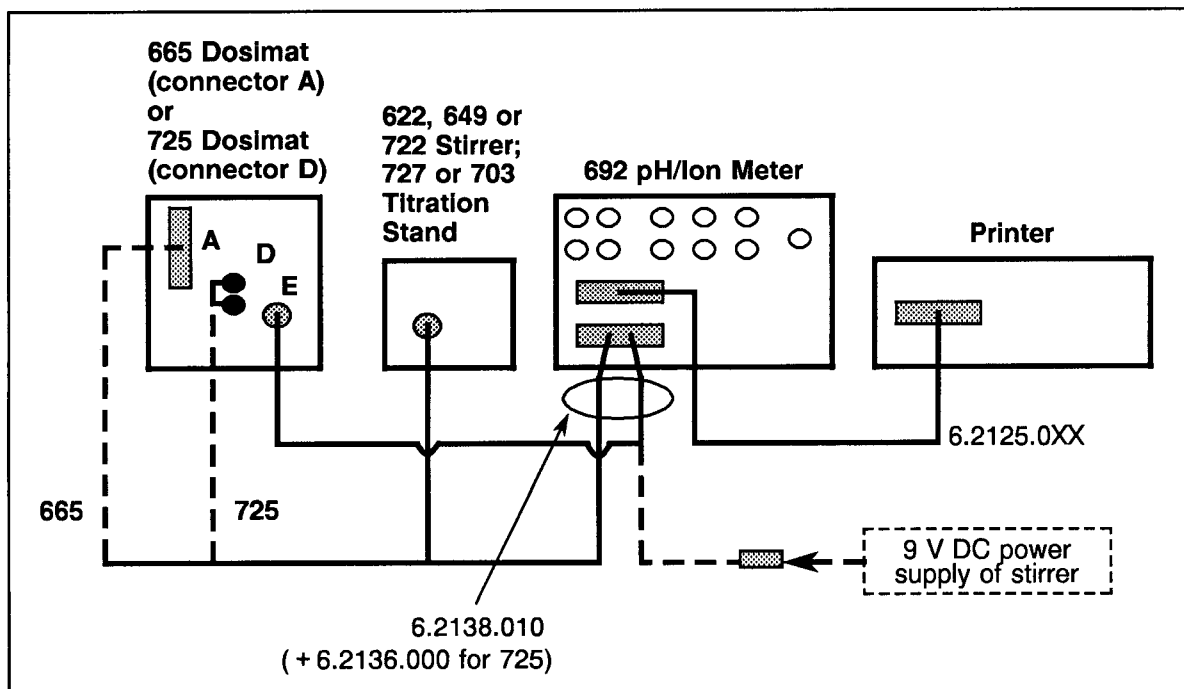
665 Dosimat (connector A) or 725 Dosimat (connector D)

622, 649 or 722 Stirrer; 727 or 703 Titration Stand

692 pH/Ion Meter

Printer

A

D

E

6.2125.0XX

665

725

9 V DC power supply of stirrer

6.2138.010
( + 6.2136.000 for 725)